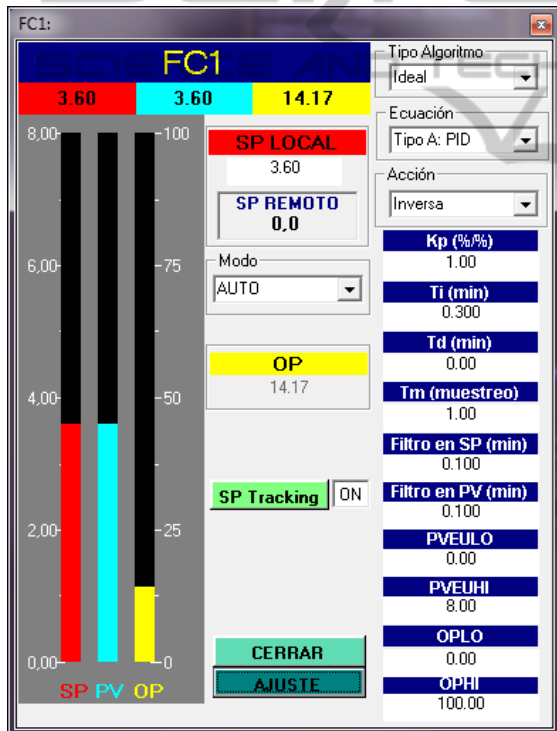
FC1:

FC1

| 3.60 | 3.60 | 14.17 |
|---|---|---|

8,00 —100
6,00 —75
4,00 —50
2,00 —25
0,00 —0

SP PV OP

SP LOCAL
3.60

SP REMOTO
0,0

Modo
AUTO

OP
14.17

SP Tracking ON

CERRAR
AJUSTE

Tipo Algoritmo
Ideal

Ecuación
Tipo A: PID

Acción
Inversa

Kp (%/%)
1.00

Ti (min)
0.300

Td (min)
0.00

Tm (muestreo)
1.00

Filtro en SP (min)
0.100

Filtro en PV (min)
0.100

PVEULO
0.00

PVEUHI
8.00

OPLO
0.00

OPHI
100.00